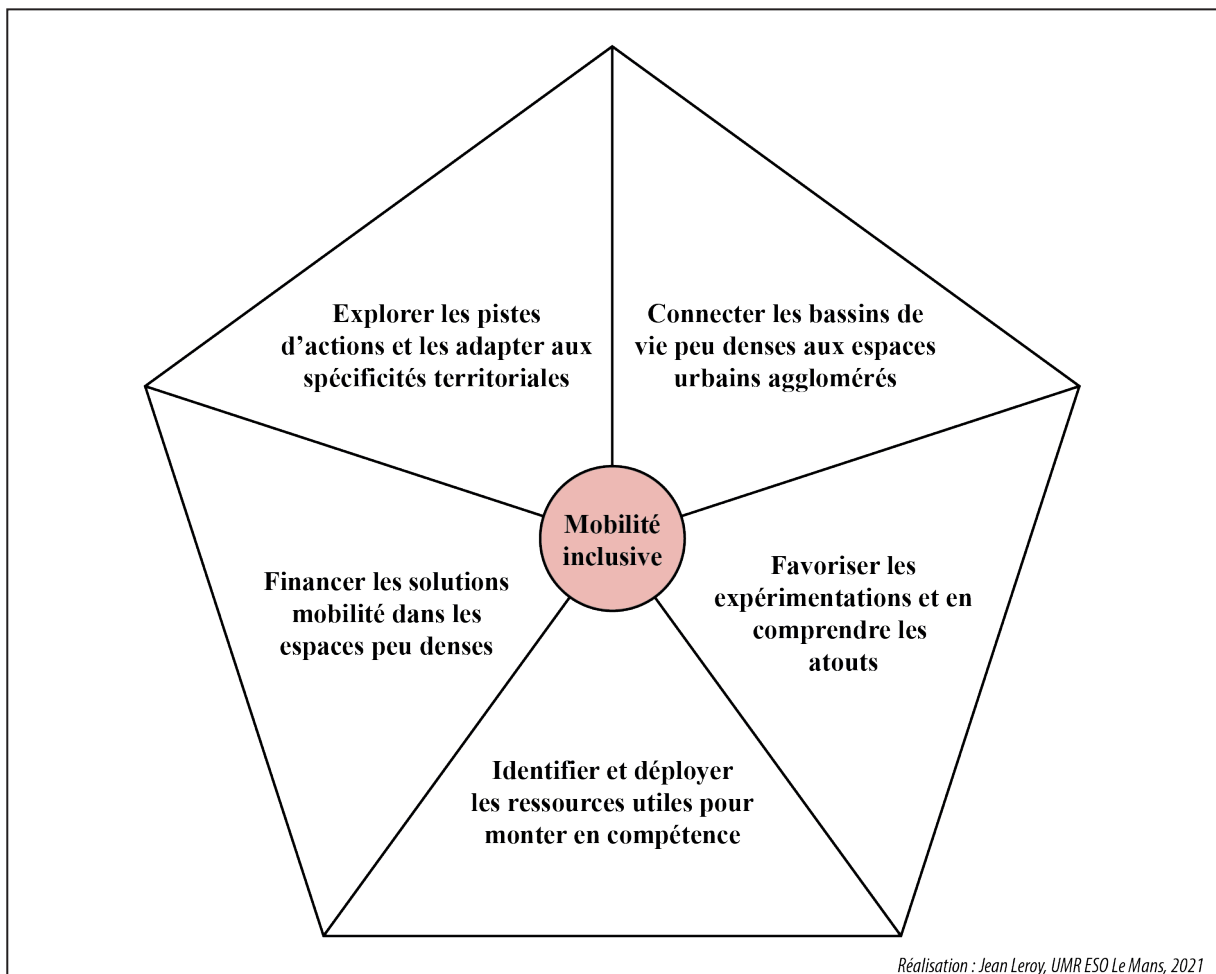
Explorer les pistes d'actions et les adapter aux spécificités territoriales

Connecter les bassins de vie peu denses aux espaces urbains agglomérés

Mobilité inclusive

Financer les solutions mobilité dans les espaces peu denses

Favoriser les expérimentations et en comprendre les atouts

Identifier et déployer les ressources utiles pour monter en compétence

Réalisation : Jean Leroy, UMR ESO Le Mans, 2021